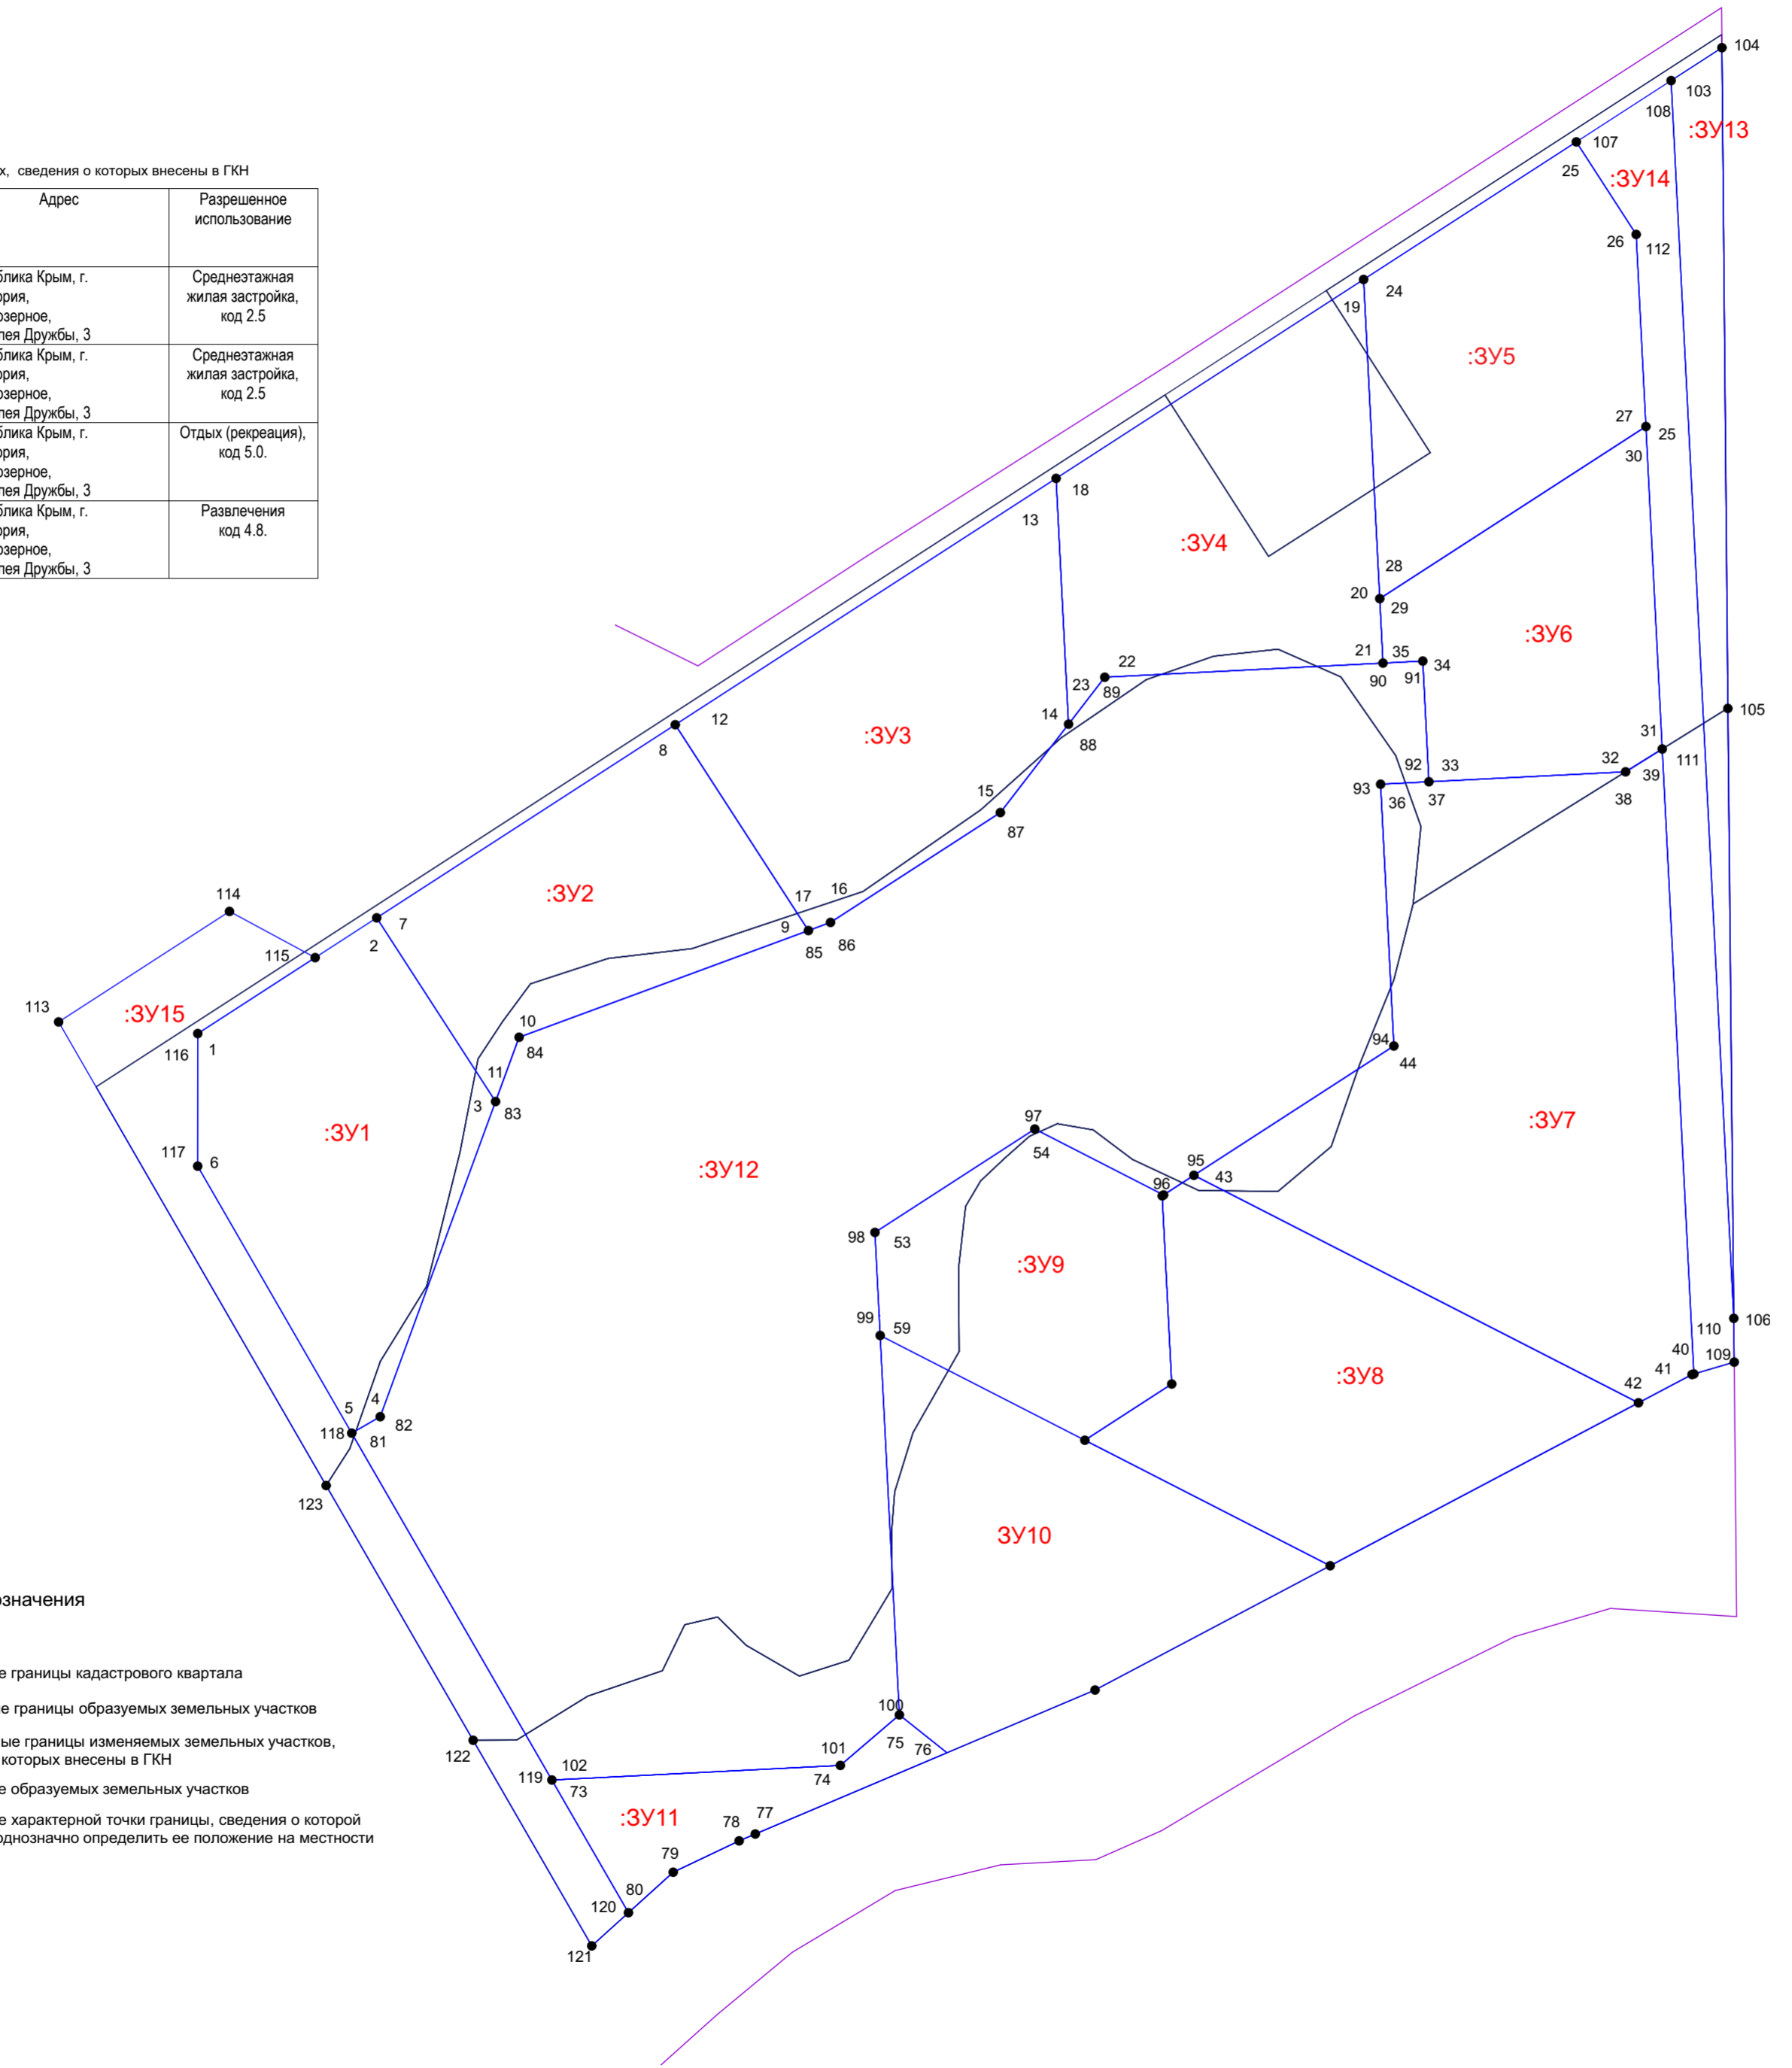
х, сведения о которых внесены в ГКН

| Адрес | Разрешенное использование |
|---|---|
| блика Крым, г. рия, озерное, лея Дружбы, 3 | Среднеэтажная жилая застройка, код 2.5 |
| блика Крым, г. рия, озерное, лея Дружбы, 3 | Среднеэтажная жилая застройка, код 2.5 |
| блика Крым, г. рия, озерное, лея Дружбы, 3 | Отдых (рекреация), код 5.0. |
| блика Крым, г. рия, озерное, лея Дружбы, 3 | Развлечения код 4.8. |

104
103
108
:ЗУ13
107
25
:ЗУ14
26
112
24
19
:ЗУ5
27
25
30
18
13
:ЗУ4
28
20
29
:ЗУ6
22
21
35
34
23
89
90
91
14
88
12
8
:ЗУ3
105
31
111
32
39
92
33
93
36
37
38
15
87
17
16
9
86
85
:ЗУ2
114
7
2
115
113
:ЗУ15
116
1
10
84
11
3
83
94
44
:ЗУ7
:ЗУ1
117
6
:ЗУ12
97
54
95
43
96
98
53
:ЗУ9
99
59
106
110
40
109
41
:ЗУ8
42
5
4
118
82
81
123
ЗУ10
означения
е границы кадастрового квартала
е границы образуемых земельных участков
ые границы изменяемых земельных участков, которых внесены в ГКН
е образуемых земельных участков
е характерной точки границы, сведения о которой однозначно определить ее положение на местности
100
75
76
101
74
122
119
102
73
:ЗУ11
78
77
79
80
120
121